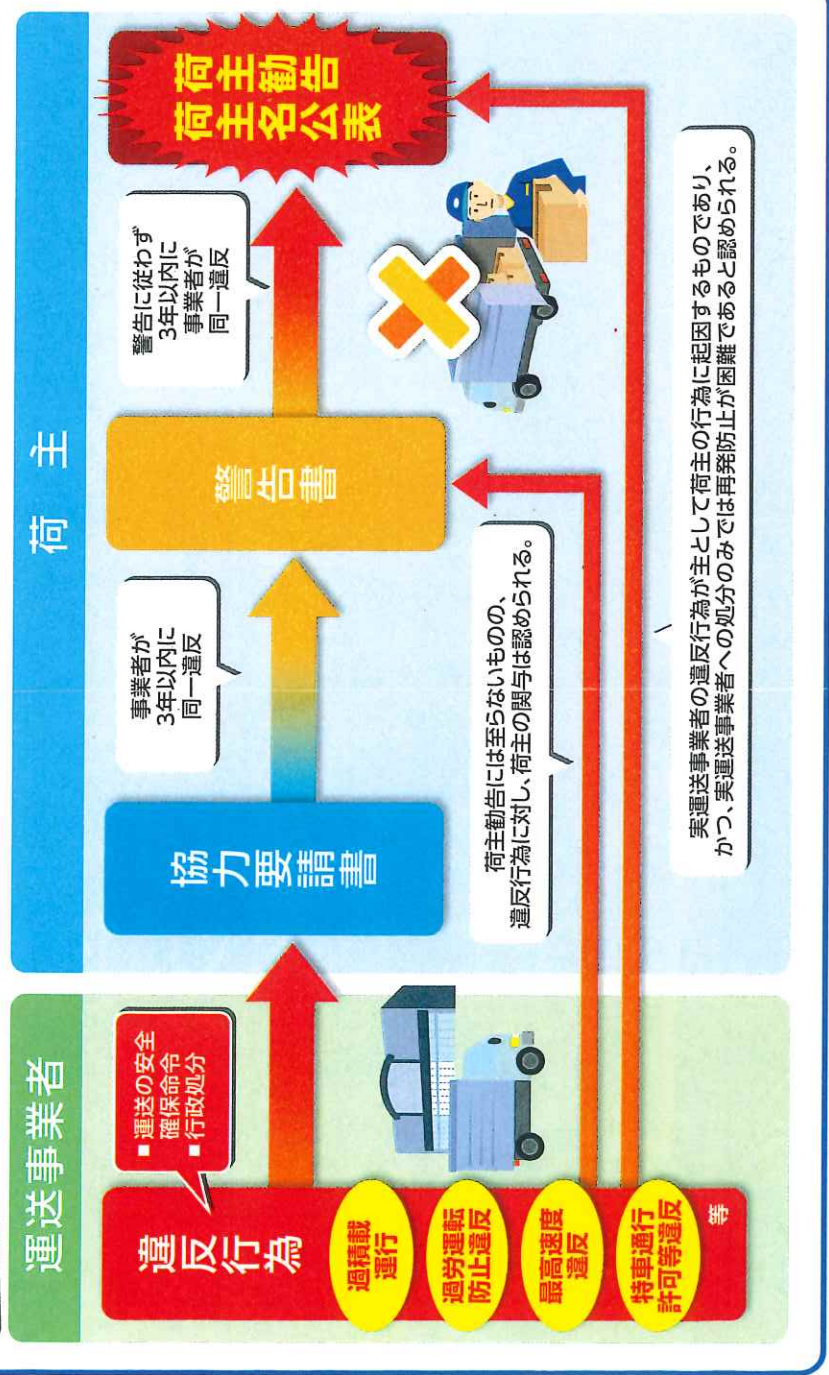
運送事業者

違反行為

過積載運行

過労運転防止違反

最高速度違反

特車通行許可等違反

等

■運送の安全確保命令
■行政処分

荷主

協力要請書

事業者が3年以内に同一違反

警告書

警告に従わず3年以内に事業者が同一違反

荷主勧告
荷主名公表

荷主勧告には至らないものの、違反行為に対し、荷主の関与は認められる。

実運送事業者の違反行為が主として荷主の行為に起因するものであり、かつ、実運送事業者への処分のみでは再発防止が困難であると認められる。